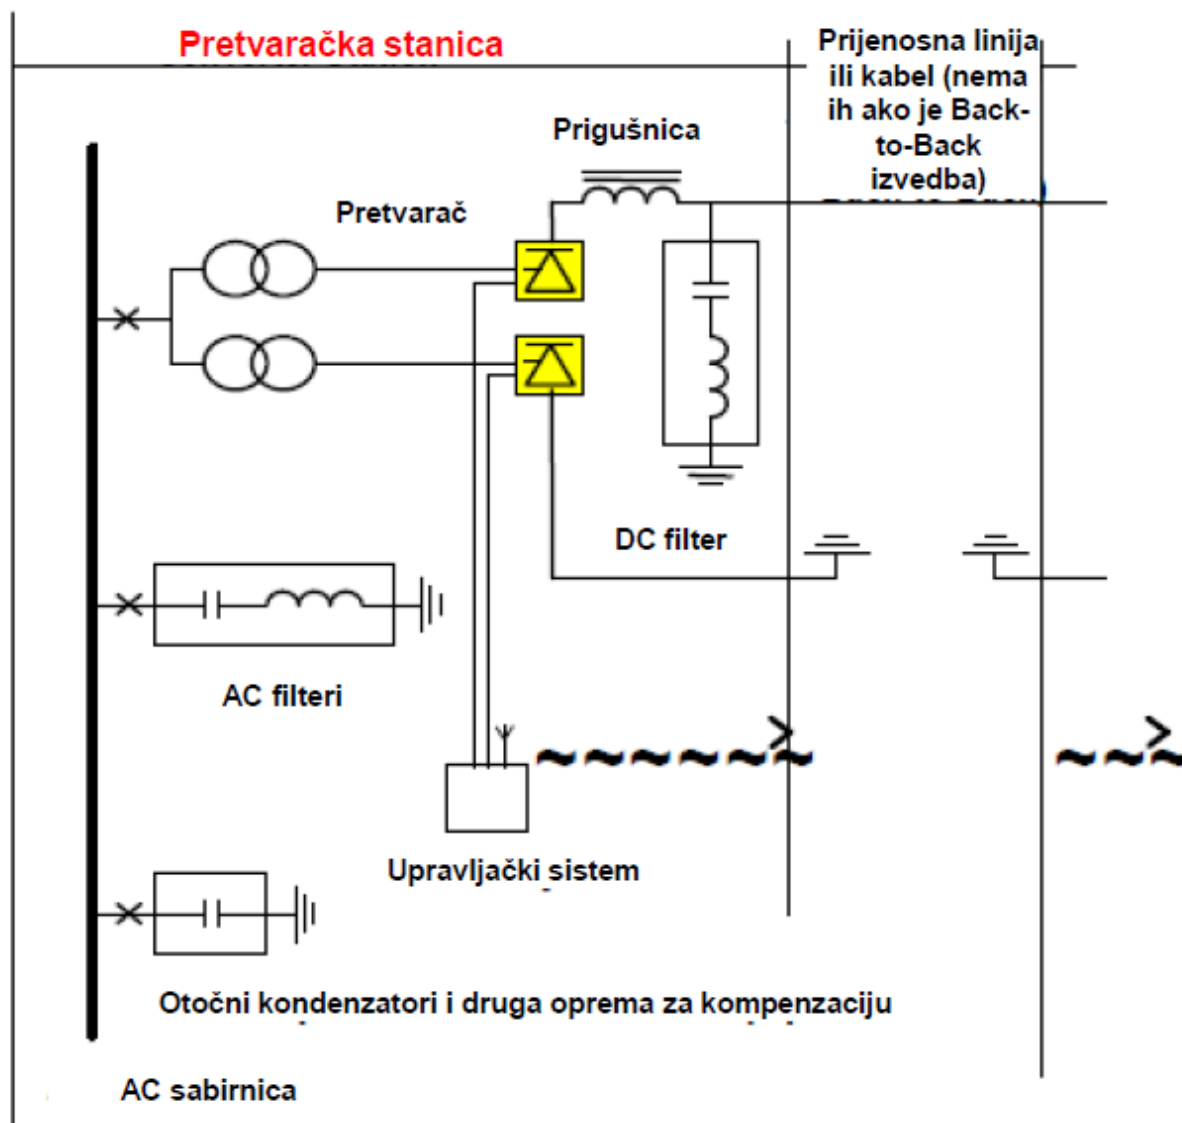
Pretvaračka stanica

Prijenosna linija ili kabel (nema ih ako je Back-to-Back izvedba)

Prigušnica

Pretvarač

DC filter

AC filteri

Upravljački sistem

Otočni kondenzatori i druga oprema za kompenzaciju

AC sabirnica